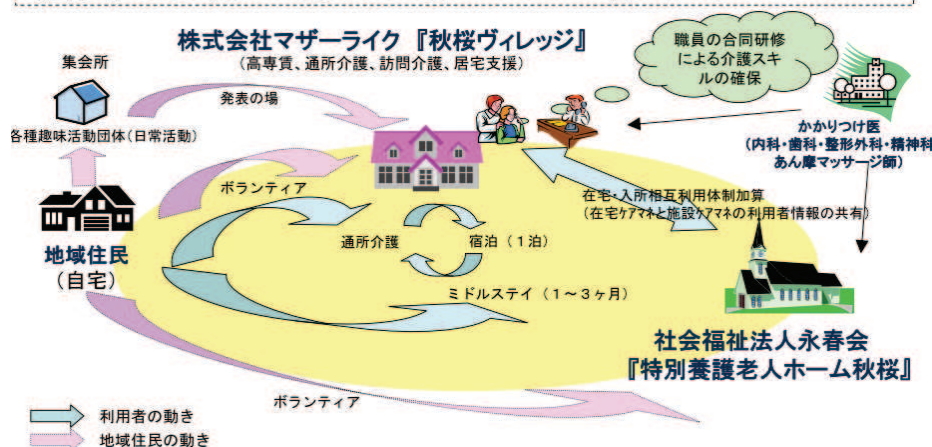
株式会社マザーライク『秋桜ヴィレッジ』
（高専賃、通所介護、訪問介護、居宅支援）

職員の合同研修による介護スキルの確保

集会所

発表の場

各種趣味活動団体（日常活動）

かかりつけ医
（内科・歯科・整形外科・精神科
あん摩マッサージ師）

ボランティア

地域住民
（自宅）

在宅・入所相互利用体制加算
（在宅ケアマネと施設ケアマネの利用者情報の共有）

通所介護

宿泊（１泊）

ミドルステイ（１～３ヶ月）

社会福祉法人永春会
『特別養護老人ホーム秋桜』

ボランティア

利用者の動き
地域住民の動き